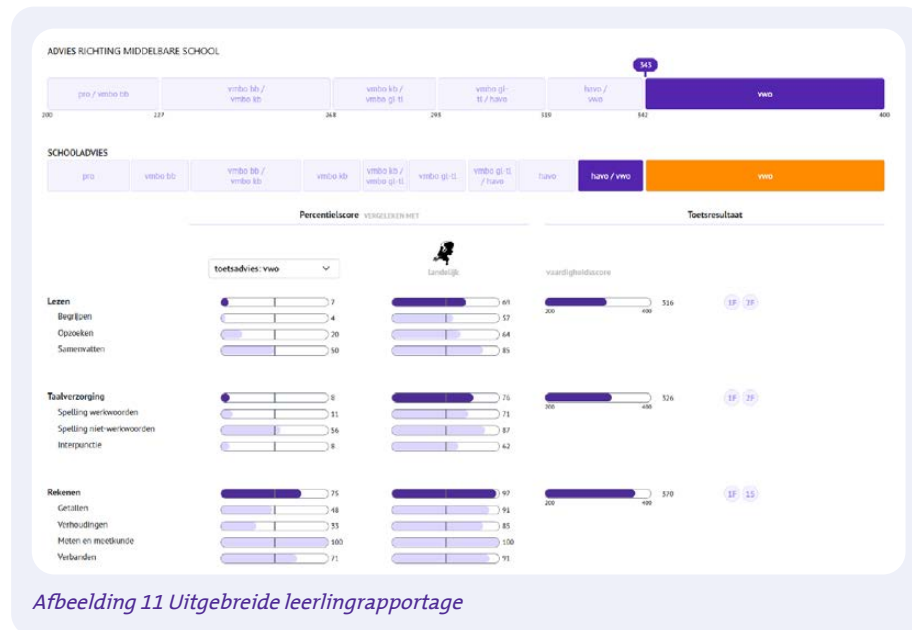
ADVIES RICHTING MIDDELBARE SCHOOL

543

pro / vmbo bb | vmbo bb / vmbo kb | vmbo kb / vmbo gl-tl | vmbo gl-tl / havo | havo / vwo | vwo

200 227 268 295 519 542 600

SCHOOLADVIES

pro | vmbo bb | vmbo bb / vmbo kb | vmbo kb | vmbo kb / vmbo gl-tl | vmbo gl-tl | vmbo gl-tl / havo | havo | havo / vwo | vwo

Percentielscore VERGELEKEN MET

Toetsresultaat

toetsadvies: vwo

landelijk

vaardigheidsscore

Lezen 7 61 316 1F 2F
Begrijpen 4 57
Opzoeken 20 64
Samenvatten 50 85

200 400

Taalverzorging 8 76 326 1F 2F
Spelling werkwoorden 11 71
Spelling niet-werkwoorden 56 87
Interpunctie 8 62

200 400

Rekenen 75 97 370 1F 1S
Getallen 48 91
Verhoudingen 33 85
Meten en meetkunde 100 100
Verbanden 71 91

200 400

Afbeelding 11 Uitgebreide leerlingrapportage